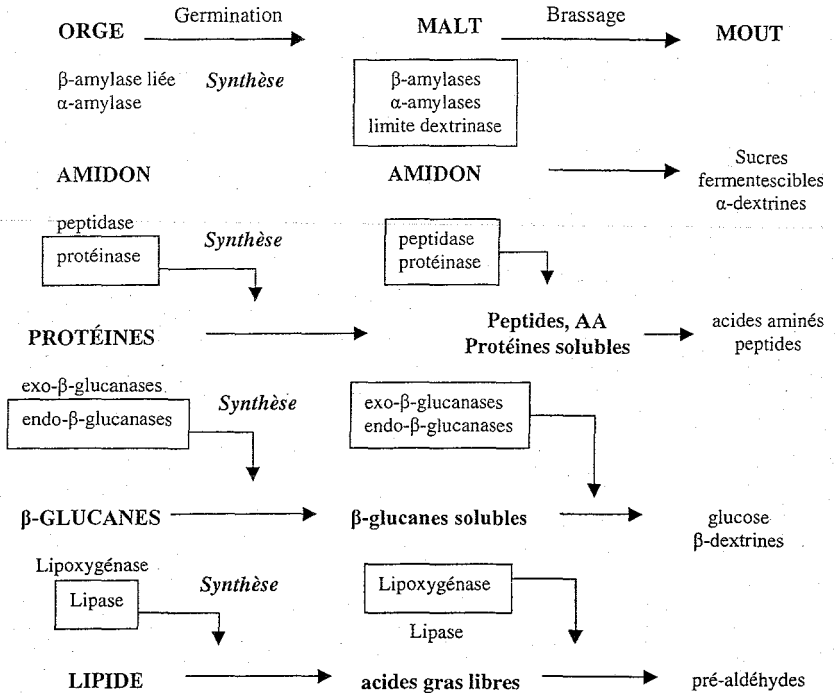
ORGE Germination MALT Brassage MOUT

β-amylase liée
α-amylase

*Synthèse*

β-amylases
α-amylases
limite dextrinase

AMIDON

AMIDON

Sucres fermentescibles
α-dextrines

peptidase

protéinase

*Synthèse*

peptidase
protéinase

PROTÉINES

Peptides, AA
Protéines solubles

acides aminés
peptides

exo-β-glucanases

endo-β-glucanases

*Synthèse*

exo-β-glucanases
endo-β-glucanases

β-GLUCANES

β-glucanes solubles

glucose
β-dextrines

Lipoxygénase

Lipase

*Synthèse*

Lipoxygénase

Lipase

LIPIDE

acides gras libres

pré-aldéhydes